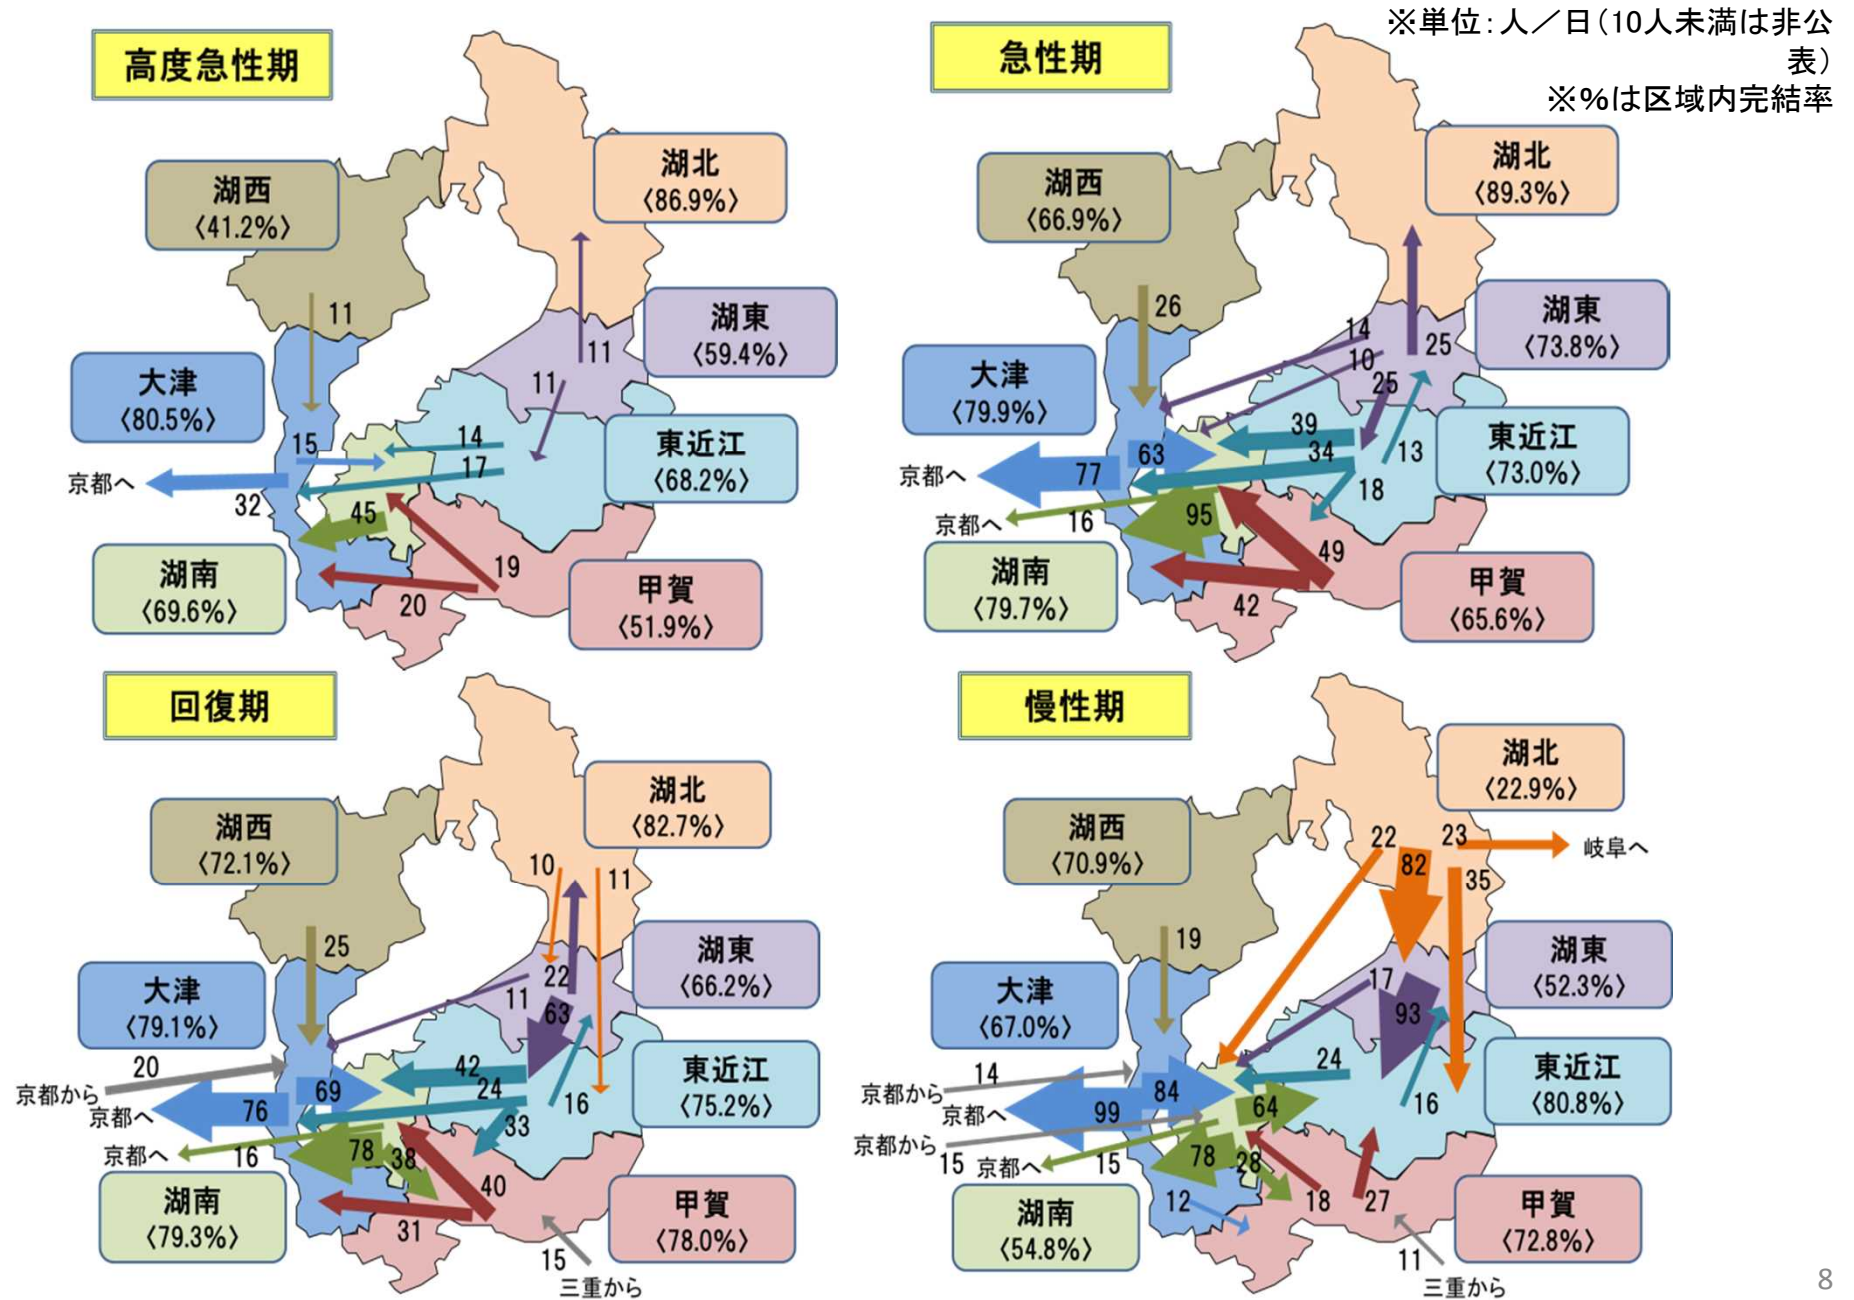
※単位：人／日（10人未満は非公表）
※%は区域内完結率

高度急性期

湖北 〈86.9%〉
湖西 〈41.2%〉
湖東 〈59.4%〉
大津 〈80.5%〉
東近江 〈68.2%〉
湖南 〈69.6%〉
甲賀 〈51.9%〉
京都へ
11 11 11 15 14 17 32 45 19 20

急性期

湖北 〈89.3%〉
湖西 〈66.9%〉
湖東 〈73.8%〉
大津 〈79.9%〉
東近江 〈73.0%〉
湖南 〈79.7%〉
甲賀 〈65.6%〉
京都へ
京都へ
26 14 10 25 25 39 34 63 77 13 18 16 95 49 42

回復期

湖北 〈82.7%〉
湖西 〈72.1%〉
湖東 〈66.2%〉
大津 〈79.1%〉
東近江 〈75.2%〉
湖南 〈79.3%〉
甲賀 〈78.0%〉
京都から
京都へ
京都へ
三重から
10 11 25 22 11 63 20 42 69 24 16 76 33 16 78 38 40 31 15

慢性期

湖北 〈22.9%〉
湖西 〈70.9%〉
湖東 〈52.3%〉
大津 〈67.0%〉
東近江 〈80.8%〉
湖南 〈54.8%〉
甲賀 〈72.8%〉
岐阜へ
京都から
京都へ
京都から
京都へ
三重から
22 23 82 35 19 17 93 14 24 84 99 64 16 15 15 78 28 12 18 27 11

8